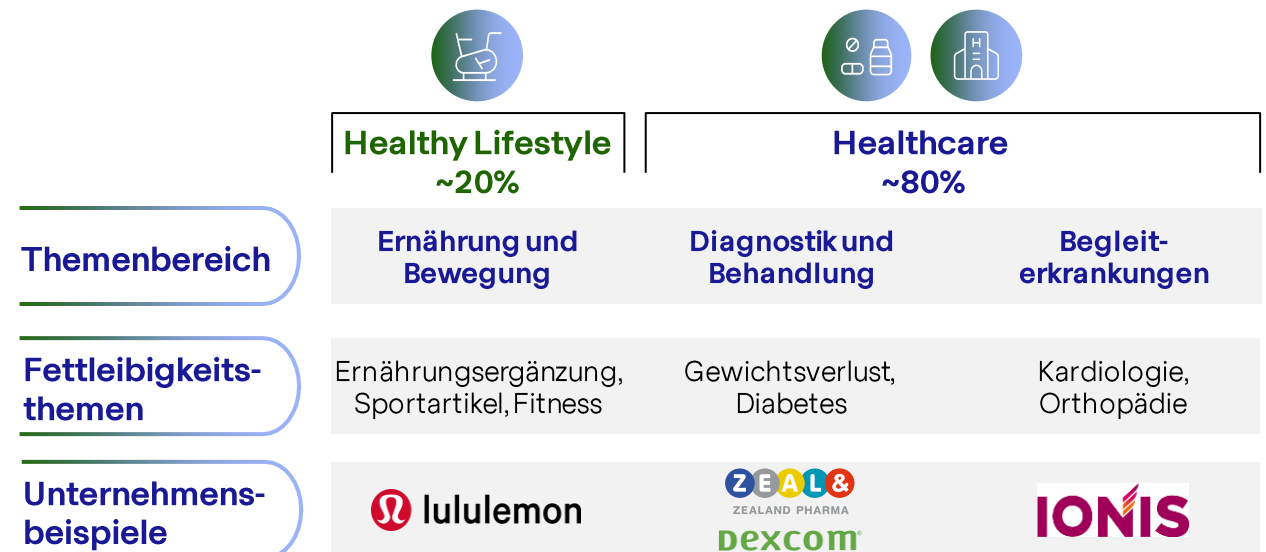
Healthy Lifestyle
~20%

Healthcare
~80%

| | | | |
|---|---|---|---|
| Themenbereich | Ernährung und Bewegung | Diagnostik und Behandlung | Begleiterkrankungen |
| Fettleibigkeitsthemen | Ernährungsergänzung, Sportartikel, Fitness | Gewichtsverlust, Diabetes | Kardiologie, Orthopädie |
| Unternehmensbeispiele | lululemon | ZEALAND PHARMA, DEXCOM | IONIS |